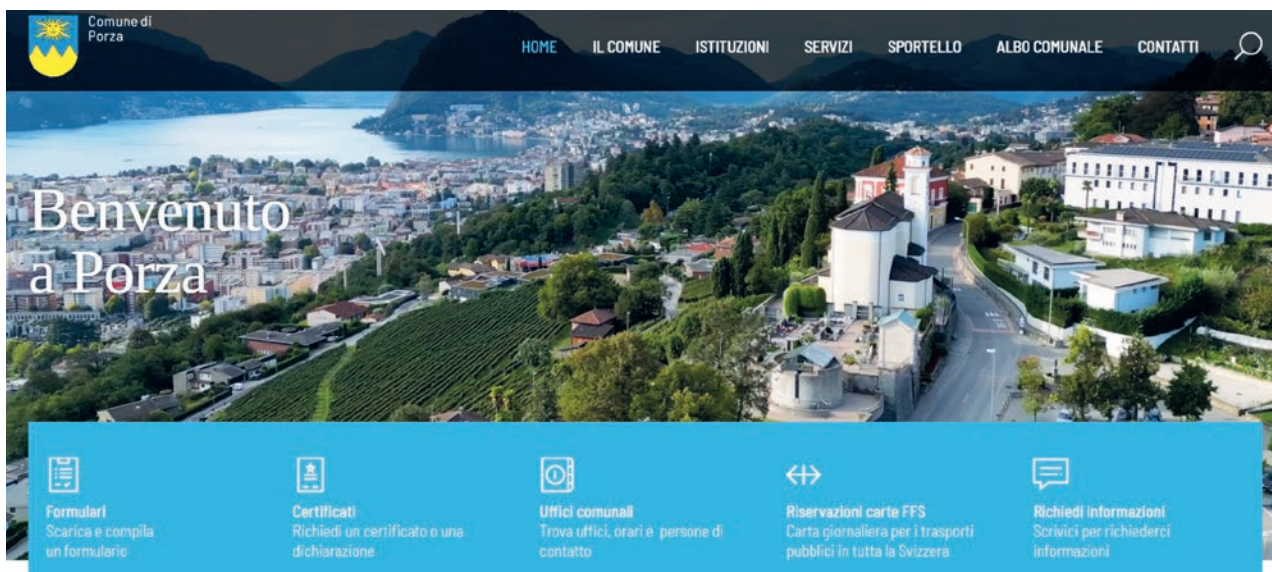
Comune di Porza

HOME IL COMUNE ISTITUZIONI SERVIZI SPORTELLO ALBO COMUNALE CONTATTI

Benvenuto a Porza

Formulari
Scarica e compila un formulario

Certificati
Richiedi un certificato o una dichiarazione

Uffici comunali
Trova uffici, orari e persone di contatto

Riservazioni carte FFS
Carta giornaliera per i trasporti pubblici in tutta la Svizzera

Richiedi informazioni
Scrivici per richiederci informazioni